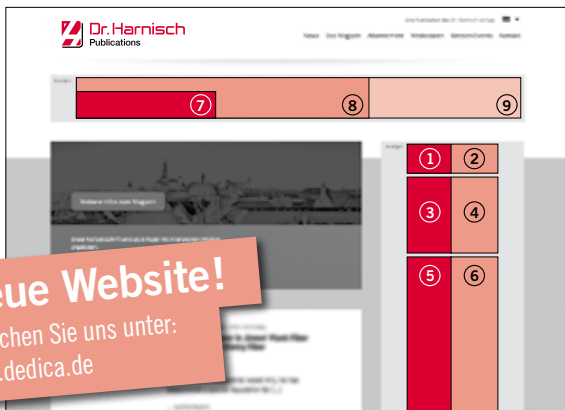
Dr. Harnisch
Publications

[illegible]

News Das Magazin Abonnement Mediadaten Ansprechpartner Kontakt

Anzeigen

7 8 9

Anzeigen

1 2
3 4
5 6

Weitere Infos zum Magazin

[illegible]

eue Website!
chen Sie uns unter:
.dedica.de